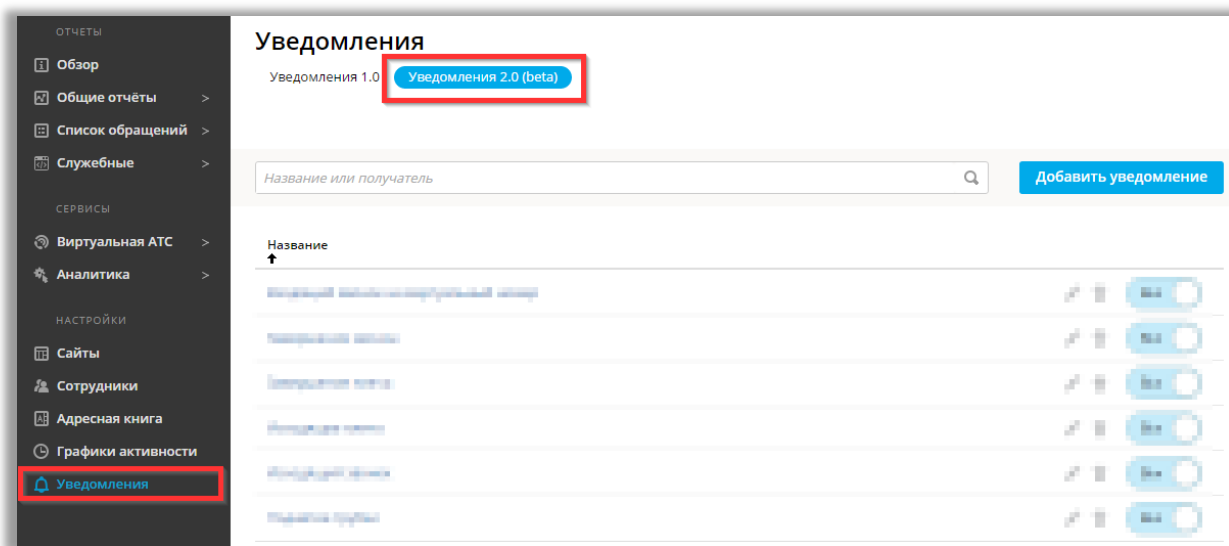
ОТЧЕТЫ
Обзор
Общие отчёты >
Список обращений >
Служебные >
СЕРВИСЫ
Виртуальная АТС >
Аналитика >
НАСТРОЙКИ
Сайты
Сотрудники
Адресная книга
Графики активности
Уведомления

Уведомления
Уведомления 1.0 Уведомления 2.0 (beta)

Название или получатель
Добавить уведомление

Название

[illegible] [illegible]
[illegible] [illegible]
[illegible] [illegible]
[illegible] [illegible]
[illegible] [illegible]
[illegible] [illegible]